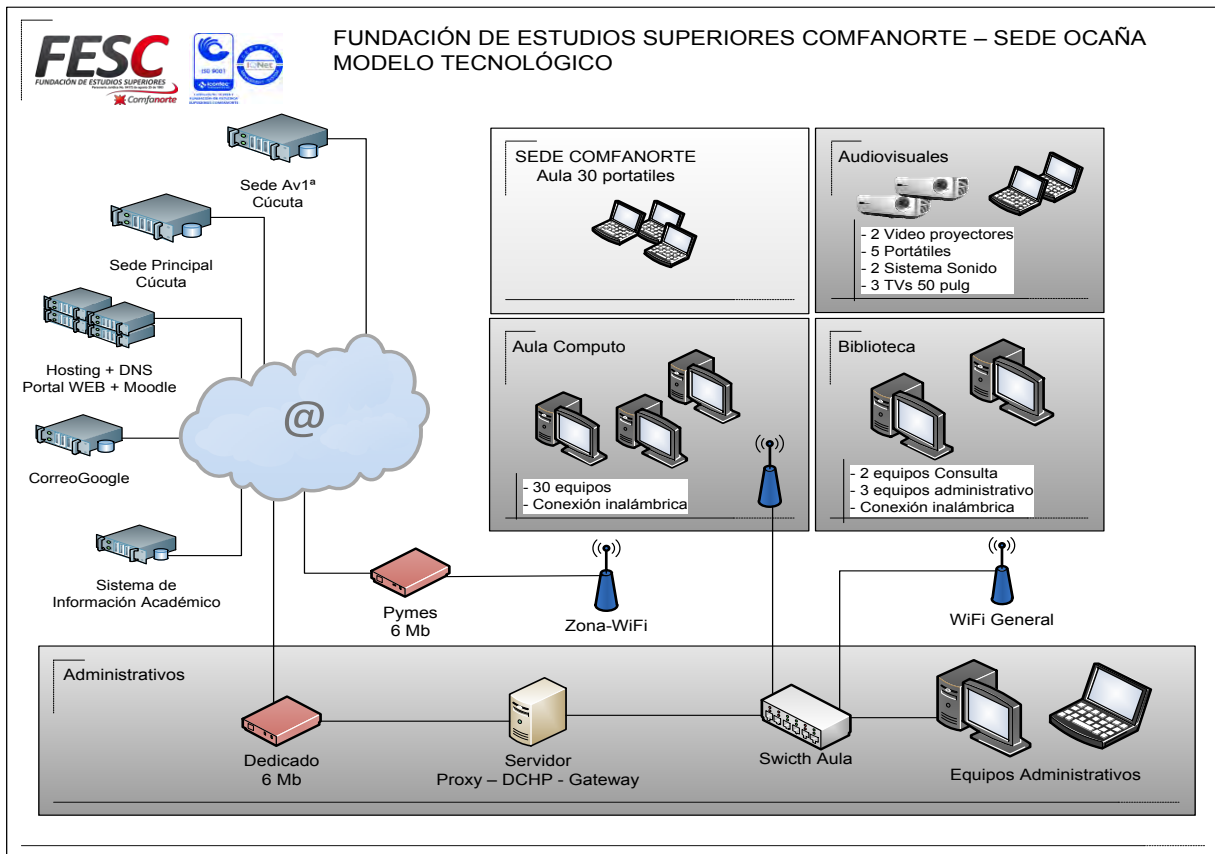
FESC
FUNDACIÓN DE ESTUDIOS SUPERIORES
Comfanorte

FUNDACIÓN DE ESTUDIOS SUPERIORES COMFANORTE – SEDE OCAÑA
MODELO TECNOLÓGICO

Sede Av1ª
Cúcuta

Sede Principal
Cúcuta

Hosting + DNS
Portal WEB + Moodle

CorreoGoogle

Sistema de
Información Académico

@

SEDE COMFANORTE
Aula 30 portatiles

Audiovisuales
- 2 Video proyectores
- 5 Portátiles
- 2 Sistema Sonido
- 3 TVs 50 pulg

Aula Computo
- 30 equipos
- Conexión inalámbrica

Biblioteca
- 2 equipos Consulta
- 3 equipos administrativo
- Conexión inalámbrica

Pymes
6 Mb

Zona-WiFi

WiFi General

Administrativos

Dedicado
6 Mb

Servidor
Proxy – DCHP - Gateway

Swicth Aula

Equipos Administrativos